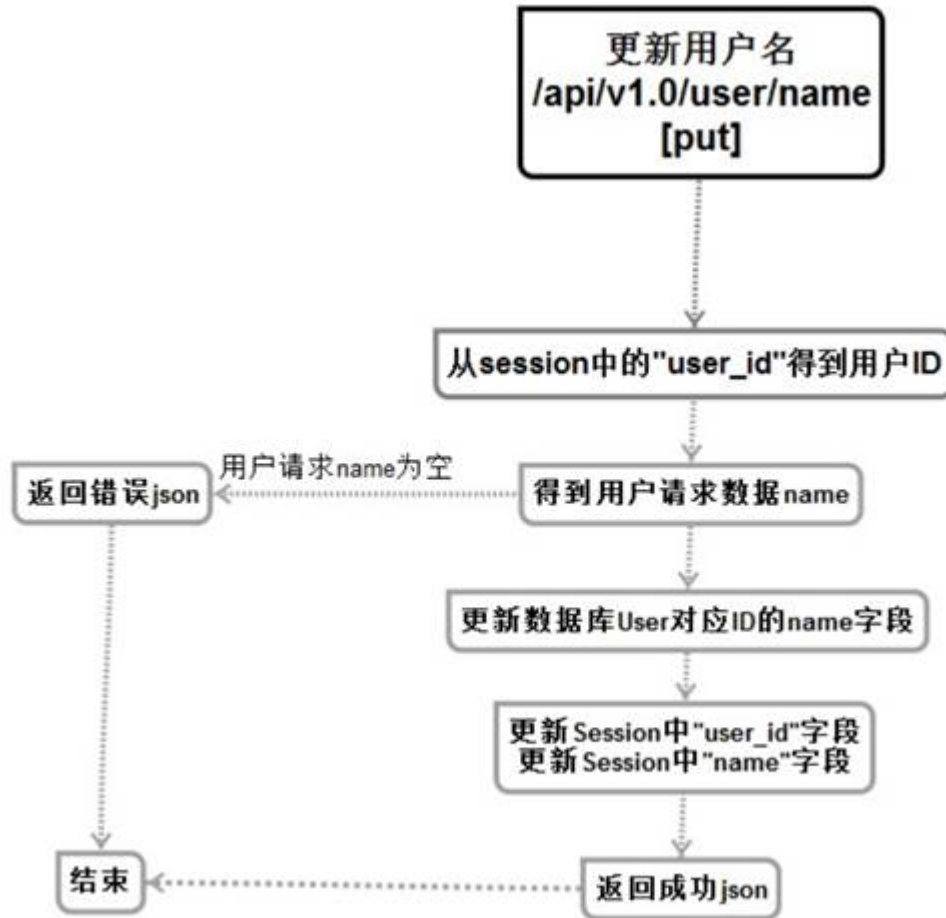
更新用户名
/api/v1.0/user/name
[put]

从session中的"user_id"得到用户ID

用户请求name为空

返回错误json

得到用户请求数据name

更新数据库User对应ID的name字段

更新Session中"user_id"字段
更新Session中"name"字段

结束

返回成功json